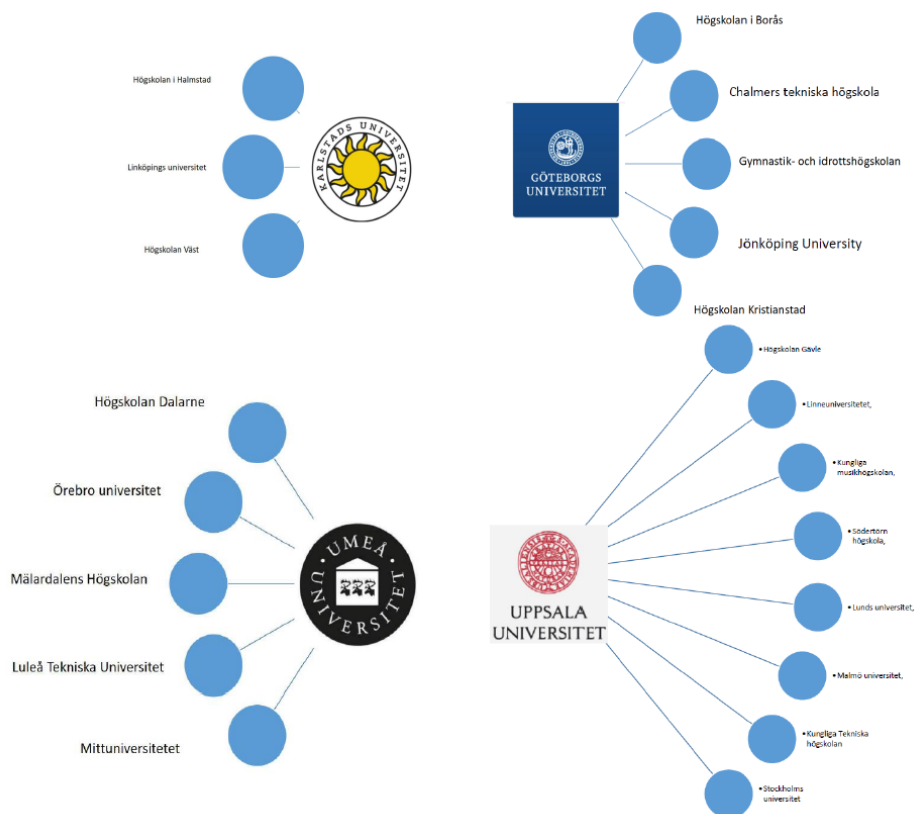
Högskolan i Halmstad

Linköpings universitet

Högskolan Väst

KARLSTADS UNIVERSITET

Högskolan i Borås

Chalmers tekniska högskola

GÖTEBORGS UNIVERSITET

Gymnastik- och idrottshögskolan

Jönköping University

Högskolan Kristianstad

Högskolan Dalarne

Örebro universitet

Mälardalens Högskolan

Luleå Tekniska Universitet

Mittuniversitetet

UMEÅ UNIVERSITET

UPPSALA UNIVERSITET

• Högskolan Gavle

• Linneuniversitetet,

• Kungliga musikhögskolan,

• Södertörn högskola,

• Lunds universitet,

• Malmö universitet,

• Kungliga Tekniska högskolan

• Stockholms universitet